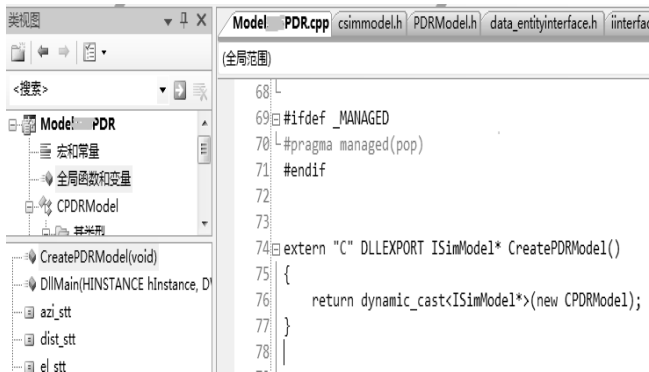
类视图

<搜索>

Model PDR
宏和常量
全局函数和变量
CPDRModel
基类型

CreatePDRModel(void)
DllMain(HINSTANCE hInstance, D
azi_stt
dist_stt
el_stt

Model PDR.cpp | csimmodel.h | PDRModel.h | data_entityinterface.h | iinterfa

(全局范围)

68
69 #ifdef _MANAGED
70 #pragma managed(pop)
71 #endif
72
73
74 extern "C" DLLEXPORT ISimModel* CreatePDRModel()
75 {
76 return dynamic_cast<ISimModel*>(new CPDRModel);
77 }
78